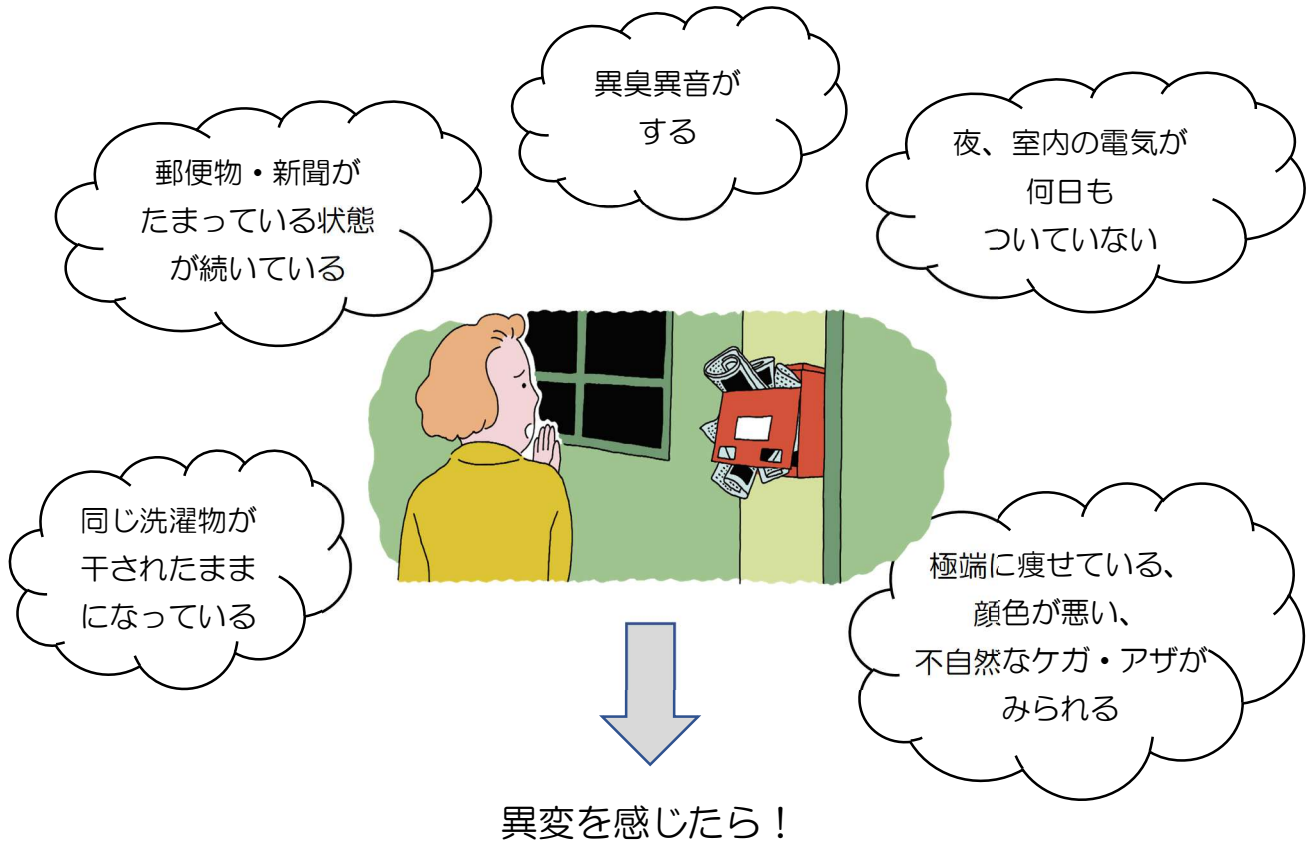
異臭異音がする

郵便物・新聞がたまっている状態が続いている

夜、室内の電気が何日もついていない

同じ洗濯物が干されたままになっている

極端に痩せている、顔色が悪い、不自然なケガ・アザがみられる

異変を感じたら！